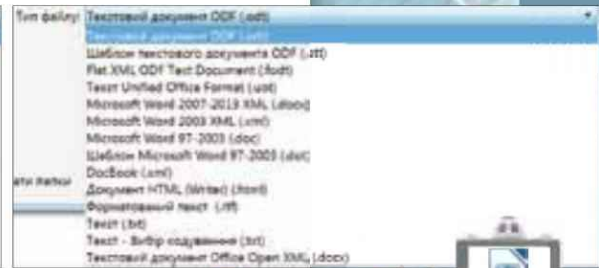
Тип файлу: Текстовий документ ODF (.odt)

Текстовий документ ODF (.odt)
Шаблон текстового документа ODF (.ott)
Flat XML ODF Text Document (.fodt)
Текст Unified Office Format (.uot)
Microsoft Word 2007-2013 XML (.docx)
Microsoft Word 2003 XML (.xml)
Microsoft Word 97-2003 (.doc)
Шаблон Microsoft Word 97-2003 (.dot)
DocBook (.xml)
Документ HTML (Writer) (.html)
Форматований текст (.rtf)
Текст (.txt)
Текст - Вибір кодування (.txt)
Текстовий документ Office Open XML (.docx)

ати папки